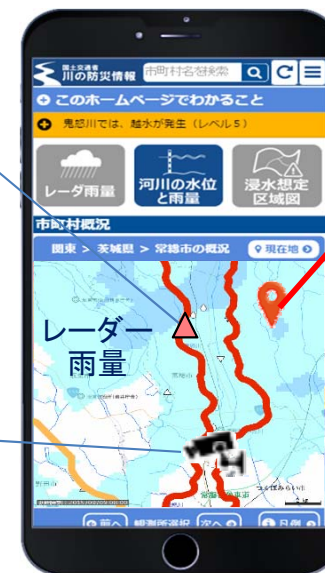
国土交通省
川の防災情報

市町村名で検索

このホームページでわかること

鬼怒川では、越水が発生（レベル５）

レーダ雨量

河川の水位と雨量

浸水想定区域図

市町村概況

関東 > 茨城県 > 常総市の概況

現在地

レーダー雨量

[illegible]

前へ

観測所選択

次へ

凡例